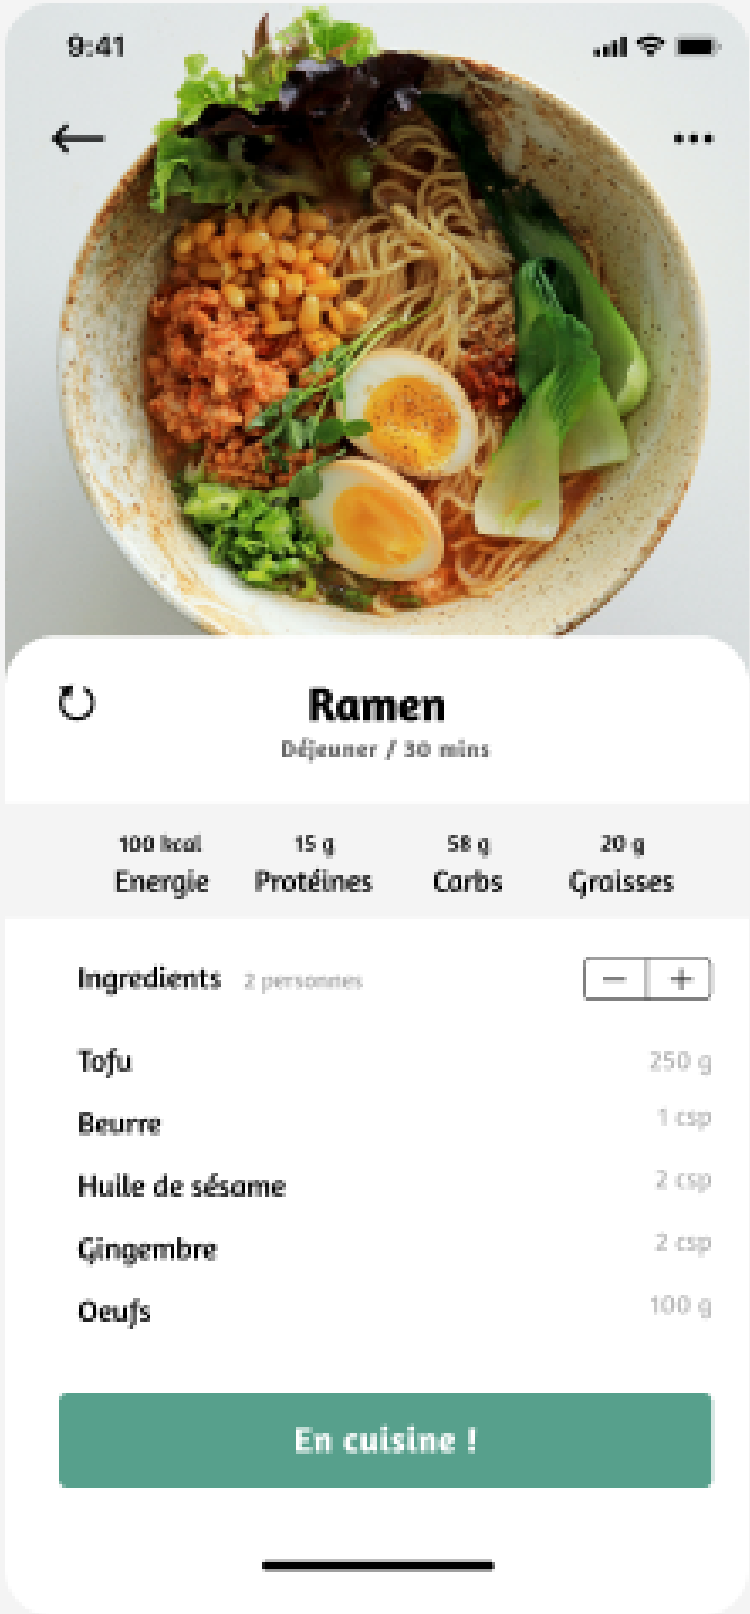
9:41

Ramen
Déjeuner / 30 mins

100 kcal
Energie

15 g
Protéines

58 g
Carbs

20 g
Graisses

Ingredients 2 personnes

− +

Tofu 250 g

Beurre 1 csp

Huile de sésame 2 csp

Gingembre 2 csp

Oeufs 100 g

En cuisine !